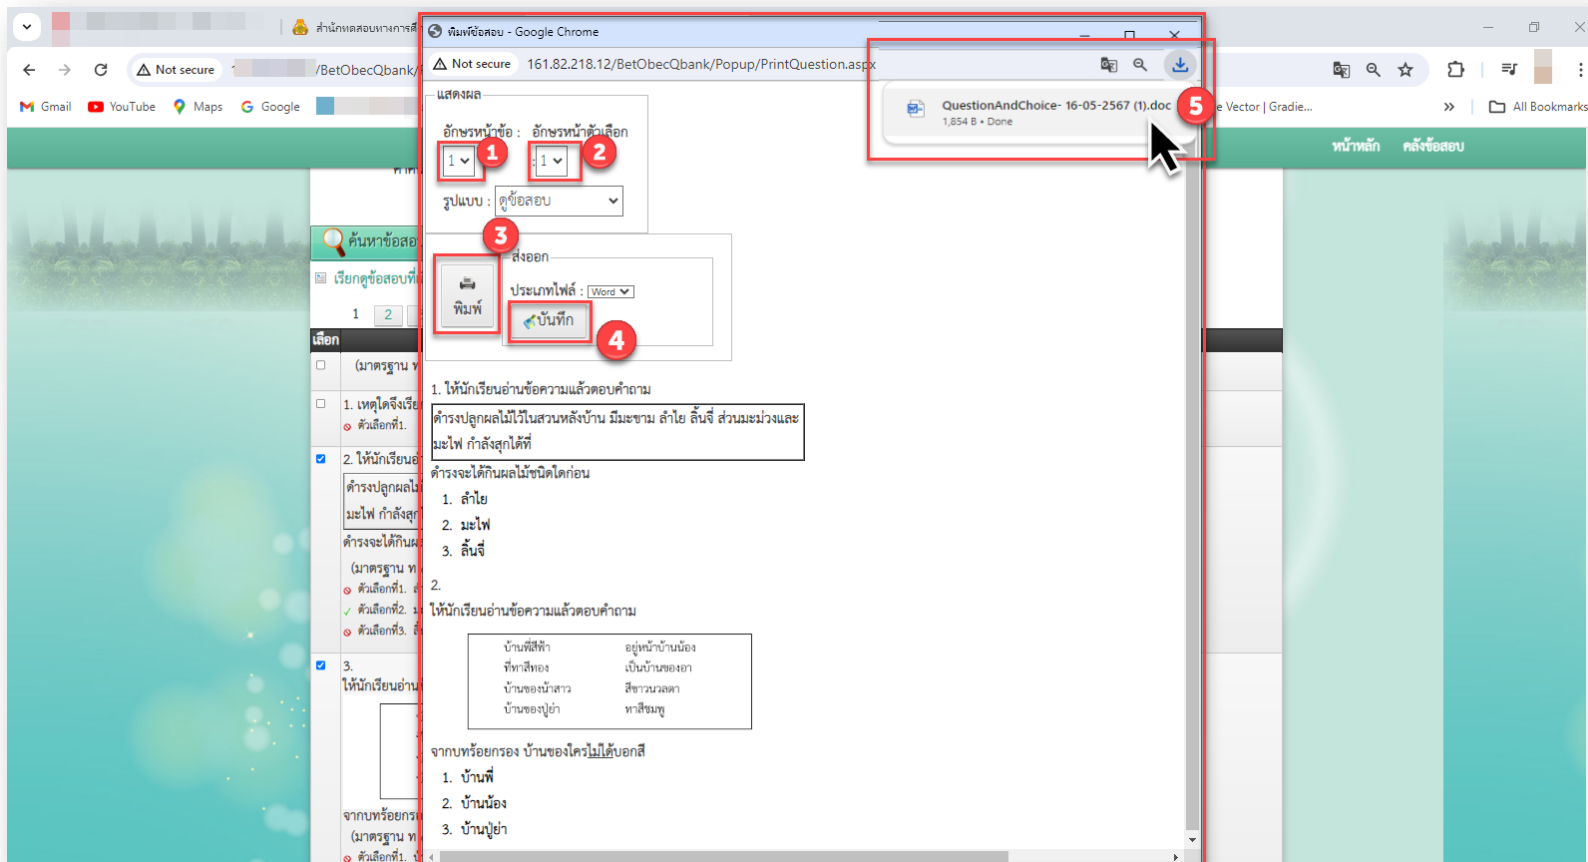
สำนักทดสอบทางการศึ
Not secure /BetObecQbank/
Gmail YouTube Maps Google
Vector | Gradie... All Bookmarks
หน้าหลัก คลังข้อสอบ
ค้นหาข้อสอ
เรียกดูข้อสอบที่
1 2
เลือก
(มาตรฐาน ท
1. เหตุใดจึงเรีย
ตัวเลือกที่1.
2. ให้นักเรียนอ
ดำรงปลูกผลไ
มะไฟ กำลังสุ
ดำรงจะได้กินผ
(มาตรฐาน ท
ตัวเลือกที่1.
ตัวเลือกที่2.
ตัวเลือกที่3.
3.
ให้นักเรียนอ่าน
จากบทร้อยกร
(มาตรฐาน ท
ตัวเลือกที่1.

พิมพ์ข้อสอบ - Google Chrome
Not secure 161.82.218.12/BetObecQbank/Popup/PrintQuestion.aspx
QuestionAndChoice- 16-05-2567 (1).doc
1,854 B • Done
5
แสดงผล
อักษรหน้าข้อ : อักษรหน้าตัวเลือก
1 1 1 2
รูปแบบ : ดูข้อสอบ
3
พิมพ์
ส่งออก
ประเภทไฟล์ : Word
บันทึก
4

1. ให้นักเรียนอ่านข้อความแล้วตอบคำถาม
ดำรงปลูกผลไม้ไว้ในสวนหลังบ้าน มีมะขาม ลำไย ลิ้นจี่ ส่วนมะม่วงและมะไฟ กำลังสุกได้ที่
ดำรงจะได้กินผลไม้ชนิดใดก่อน
1. ลำไย
2. มะไฟ
3. ลิ้นจี่
2.
ให้นักเรียนอ่านข้อความแล้วตอบคำถาม

| บ้านพี่สีฟ้า | อยู่หน้าบ้านน้อง |
|---|---|
| ที่ทาสีทอง | เป็นบ้านของอา |
| บ้านของน้าสาว | สีขาวนวลตา |
| บ้านของปู่ย่า | ทาสีชมพู |

จากบทร้อยกรอง บ้านของใครไม่ได้บอกสี
1. บ้านพี่
2. บ้านน้อง
3. บ้านปู่ย่า